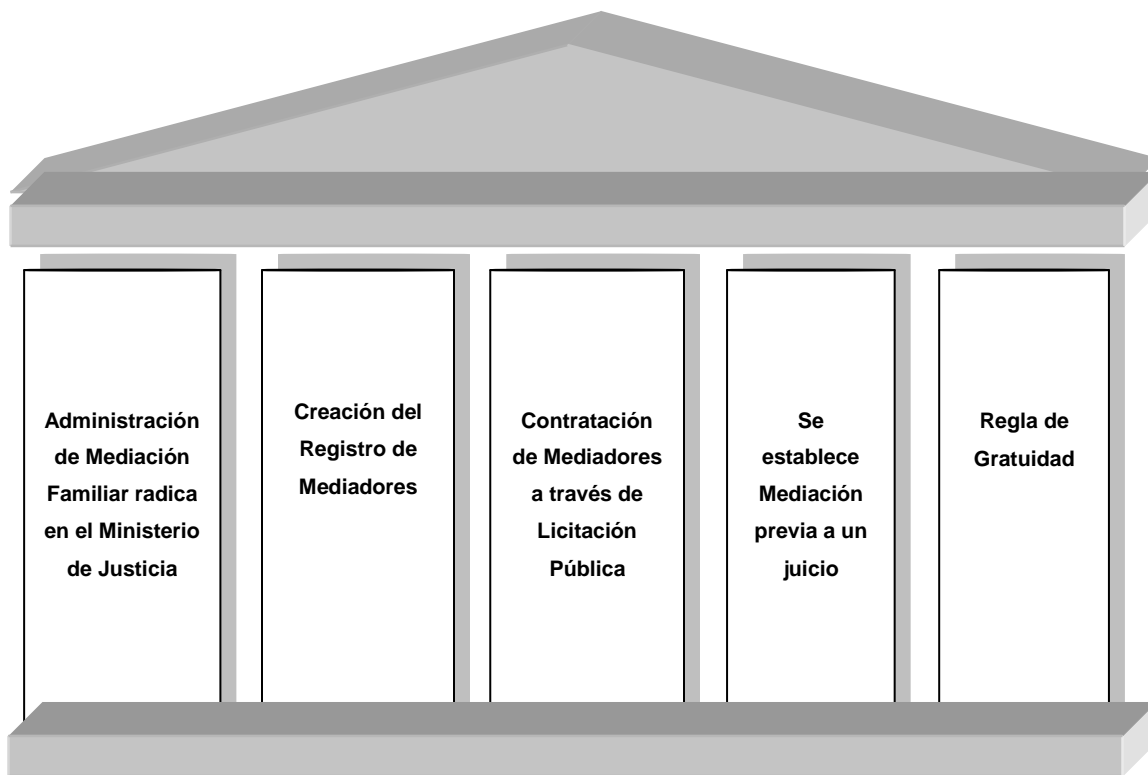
Administración de Mediación Familiar radica en el Ministerio de Justicia

Creación del Registro de Mediadores

Contratación de Mediadores a través de Licitación Pública

Se establece Mediación previa a un juicio

Regla de Gratuidad